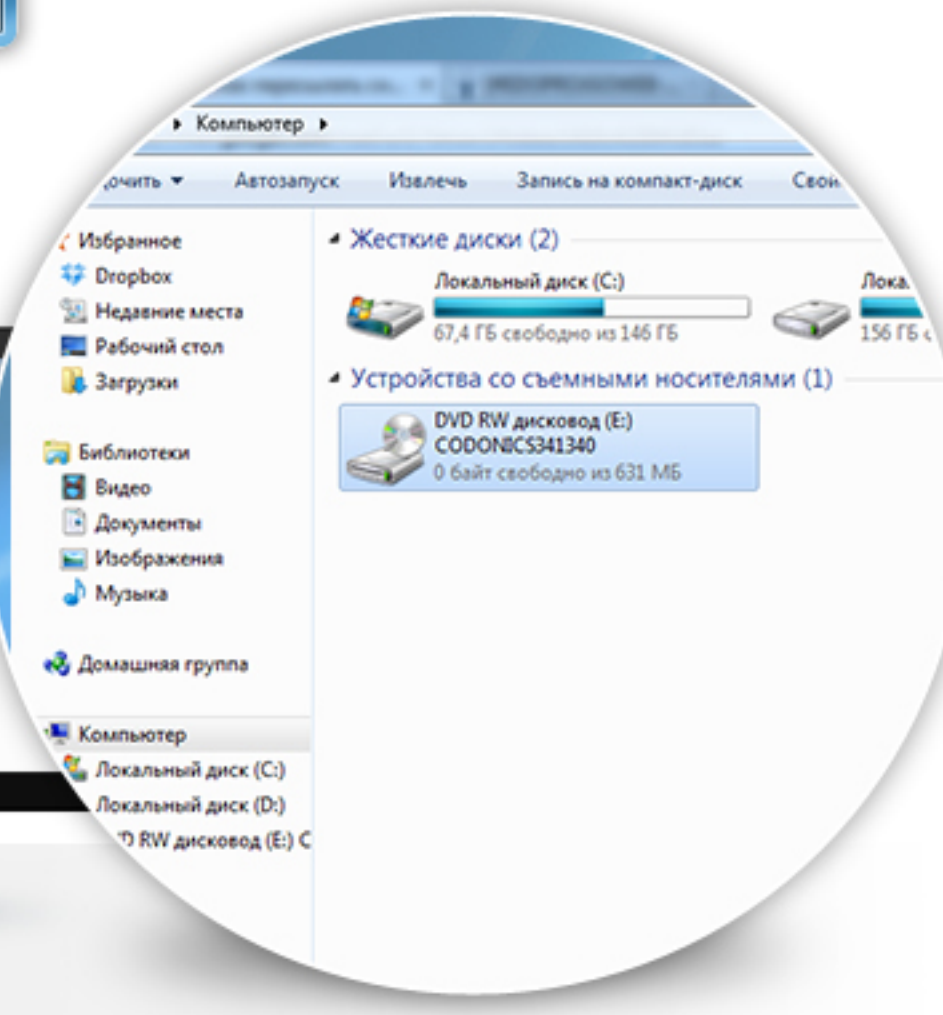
▸ Компьютер ▸

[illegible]очить ▾ Автозапуск Извлечь Запись на компакт-диск Свой

Избранное
Dropbox
Недавние места
Рабочий стол
Загрузки

Библиотеки
Видео
Документы
Изображения
Музыка

Домашняя группа

Компьютер
Локальный диск (C:)
Локальный диск (D:)
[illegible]D RW дисковод (E:) C

◂ Жесткие диски (2)

Локальный диск (C:)
67,4 ГБ свободно из 146 ГБ

Лока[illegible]
156 ГБ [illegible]

◂ Устройства со съемными носителями (1)

DVD RW дисковод (E:)
CODONICS341340
0 байт свободно из 631 МБ